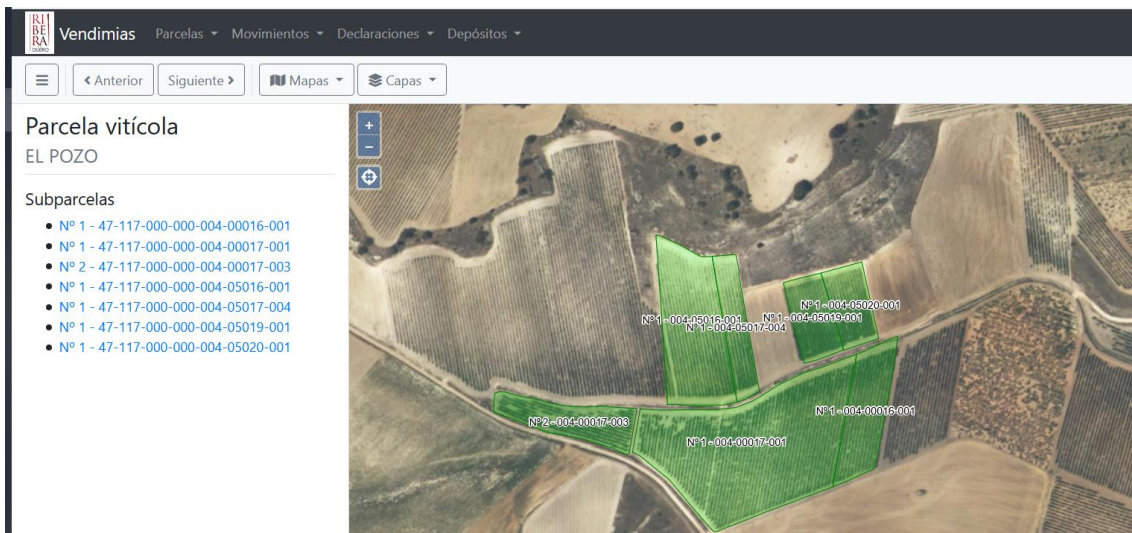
RI BE RA DUERO

Vendimias Parcelas ▾ Movimientos ▾ Declaraciones ▾ Depósitos ▾

≡ ‹ Anterior Siguiente › Mapas ▾ Capas ▾

Parcela vitícola
EL POZO

Subparcelas
• Nº 1 - 47-117-000-000-004-00016-001
• Nº 1 - 47-117-000-000-004-00017-001
• Nº 2 - 47-117-000-000-004-00017-003
• Nº 1 - 47-117-000-000-004-05016-001
• Nº 1 - 47-117-000-000-004-05017-004
• Nº 1 - 47-117-000-000-004-05019-001
• Nº 1 - 47-117-000-000-004-05020-001

+
−

Nº 1 - 004-05016-001
Nº 1 - 004-05017-004
Nº 1 - 004-05020-001
Nº 1 - 004-05019-001
Nº 1 - 004-00016-001
Nº 2 - 004-00017-003
Nº 1 - 004-00017-001